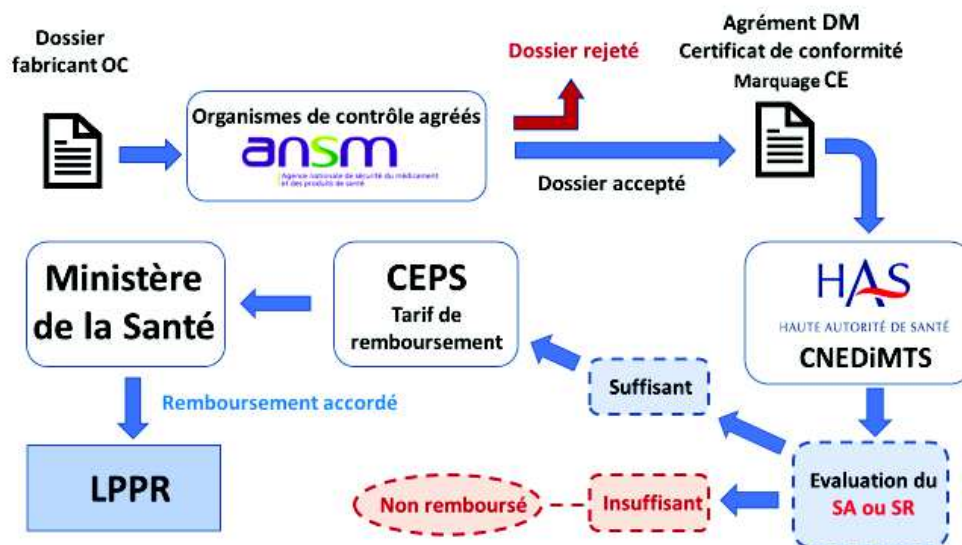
Dossier fabricant OC

Organismes de contrôle agréés

ansm

Agence nationale de sécurité du médicament et des produits de santé

Dossier rejeté

Agrément DM
Certificat de conformité
Marquage CE

Dossier accepté

HAS
HAUTE AUTORITÉ DE SANTÉ
CNEDiMTS

CEPS
Tarif de remboursement

Ministère de la Santé

Remboursement accordé

LPPR

Suffisant

Evaluation du SA ou SR

Insuffisant

Non remboursé